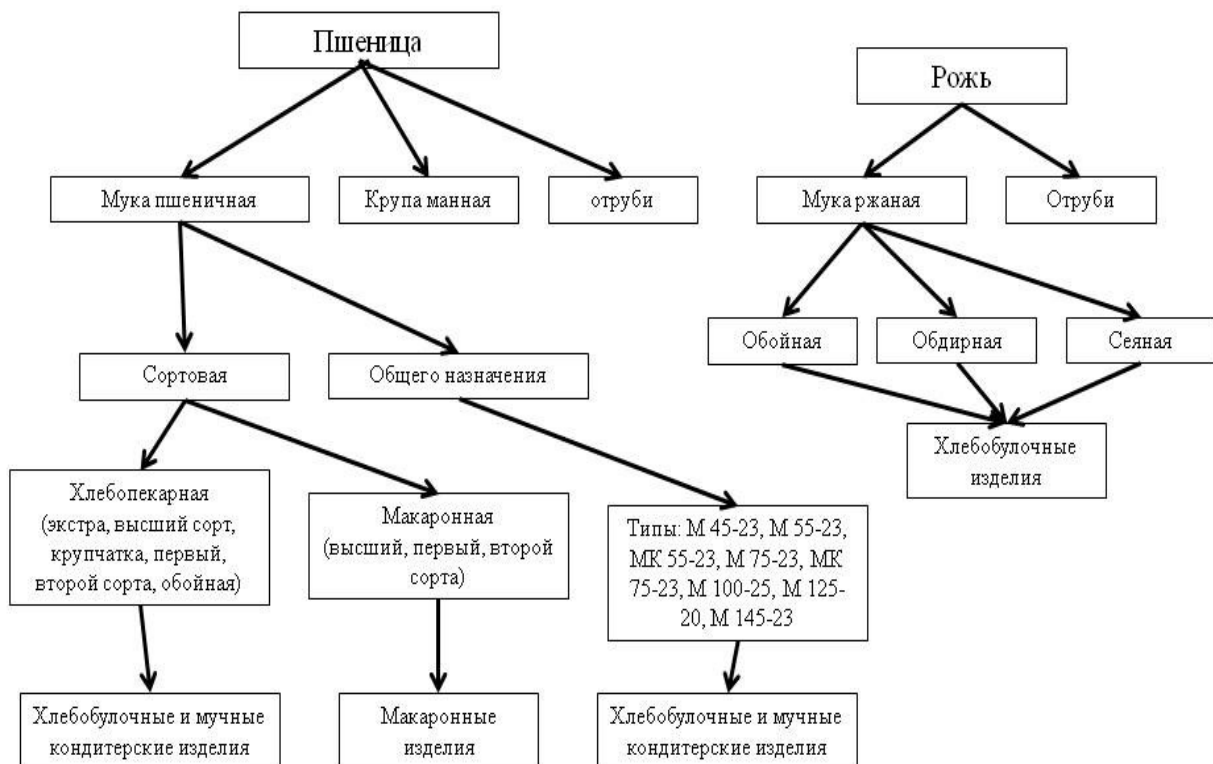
Пшеница

Мука пшеничная

Крупа манная

отруби

Сортовая

Общего назначения

Хлебопекарная (экстра, высший сорт, крупчатка, первый, второй сорта, обойная)

Макаронная (высший, первый, второй сорта)

Типы: М 45-23, М 55-23, МК 55-23, М 75-23, МК 75-23, М 100-25, М 125-20, М 145-23

Хлебобулочные и мучные кондитерские изделия

Макаронные изделия

Хлебобулочные и мучные кондитерские изделия

Рожь

Мука ржаная

Отруби

Обойная

Обдирная

Сеяная

Хлебобулочные изделия